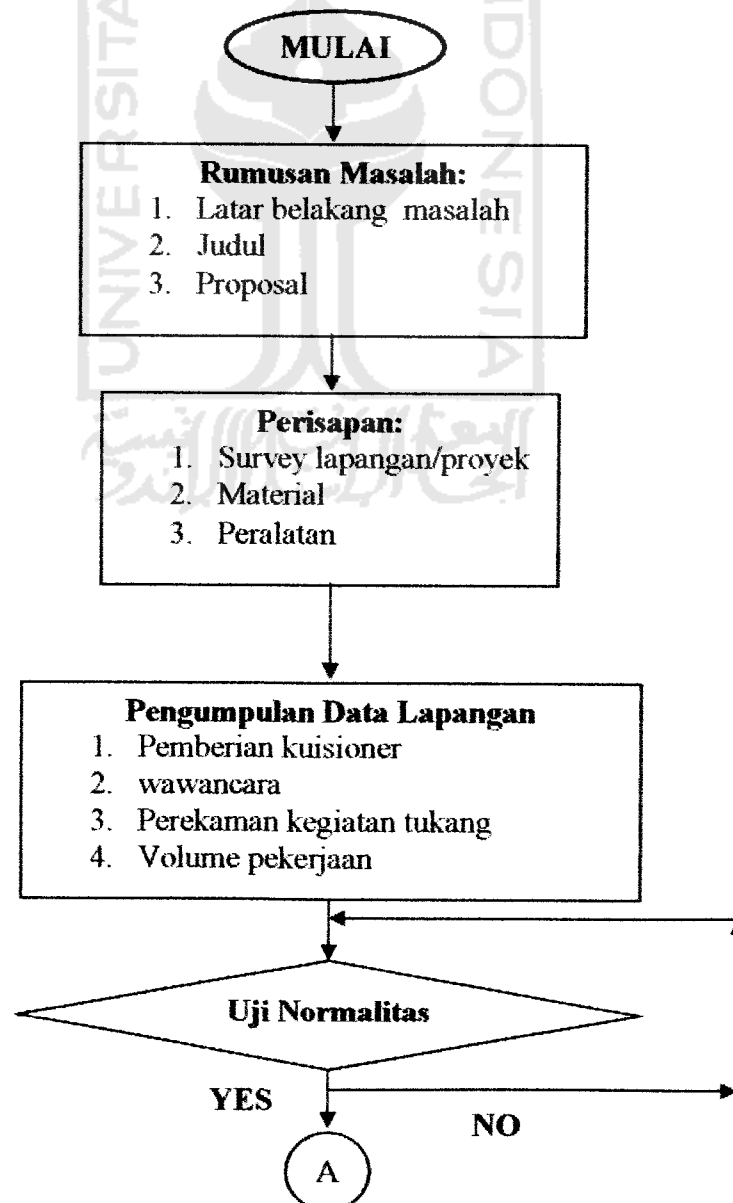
MULAI

Rumusan Masalah:
1. Latar belakang masalah
2. Judul
3. Proposal

Perisapan:
1. Survey lapangan/proyek
2. Material
3. Peralatan

Pengumpulan Data Lapangan
1. Pemberian kuisioner
2. wawancara
3. Perekaman kegiatan tukang
4. Volume pekerjaan

Uji Normalitas

YES

NO

A